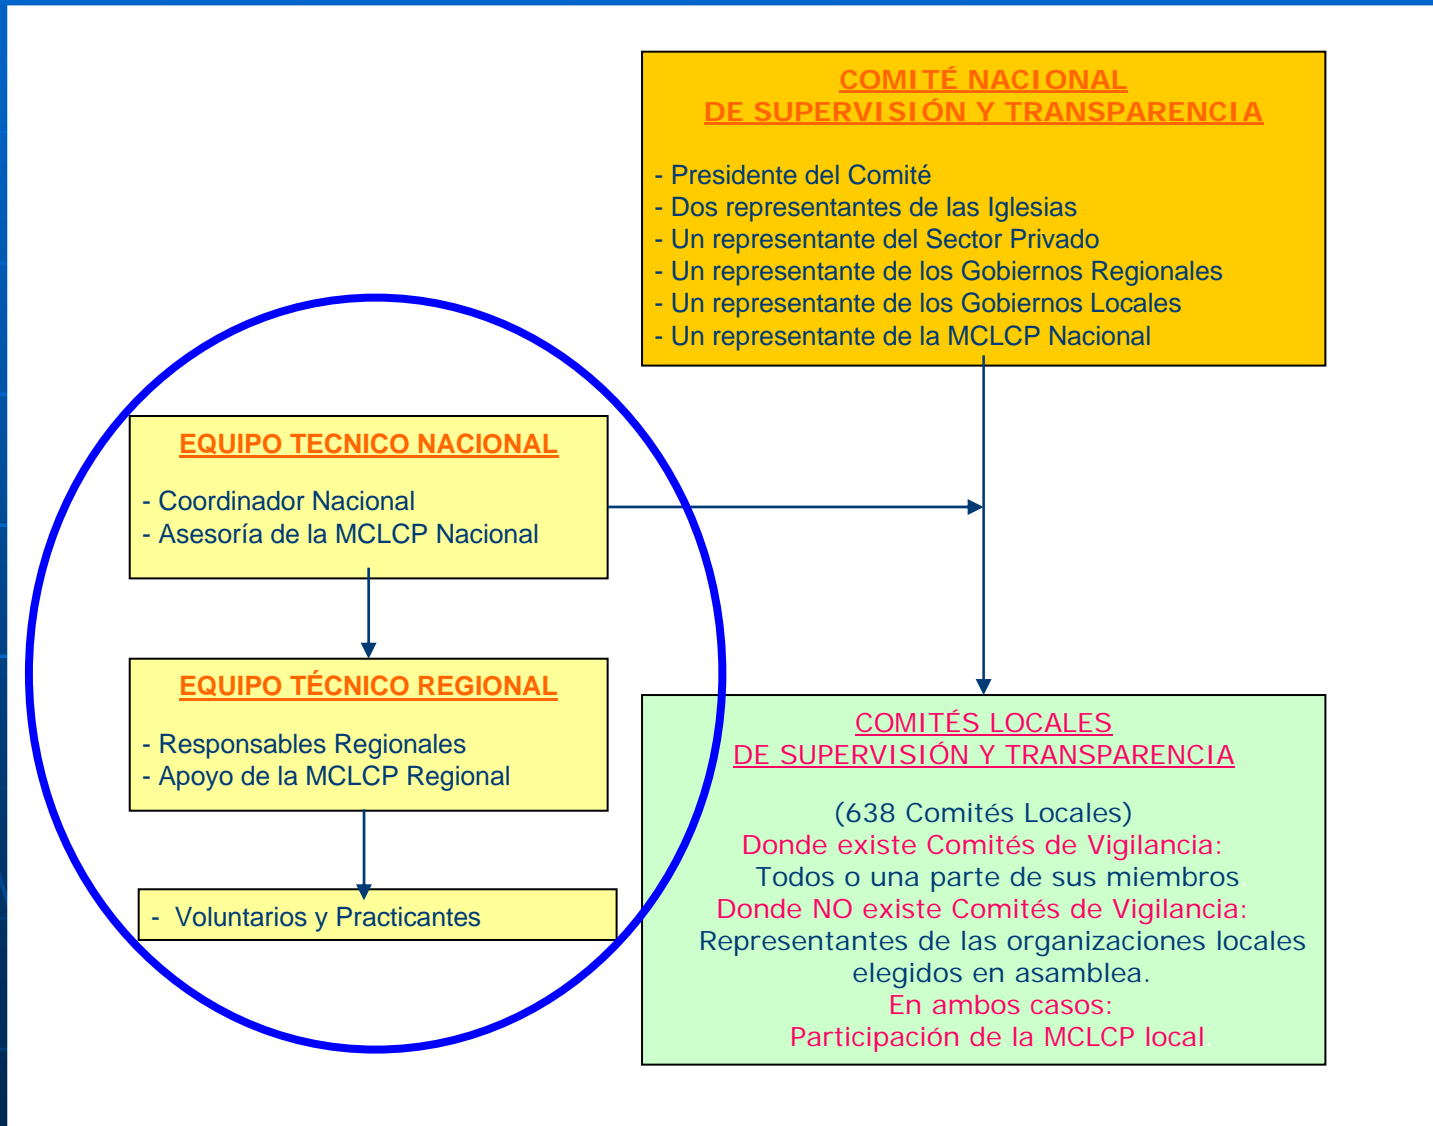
COMITÉ NACIONAL
DE SUPERVISIÓN Y TRANSPARENCIA

- Presidente del Comité
- Dos representantes de las Iglesias
- Un representante del Sector Privado
- Un representante de los Gobiernos Regionales
- Un representante de los Gobiernos Locales
- Un representante de la MCLCP Nacional

EQUIPO TECNICO NACIONAL

- Coordinador Nacional
- Asesoría de la MCLCP Nacional

EQUIPO TÉCNICO REGIONAL

- Responsables Regionales
- Apoyo de la MCLCP Regional

- Voluntarios y Practicantes

COMITÉS LOCALES
DE SUPERVISIÓN Y TRANSPARENCIA

(638 Comités Locales)
Donde existe Comités de Vigilancia:
Todos o una parte de sus miembros
Donde NO existe Comités de Vigilancia:
Representantes de las organizaciones locales elegidos en asamblea.
En ambos casos:
Participación de la MCLCP local